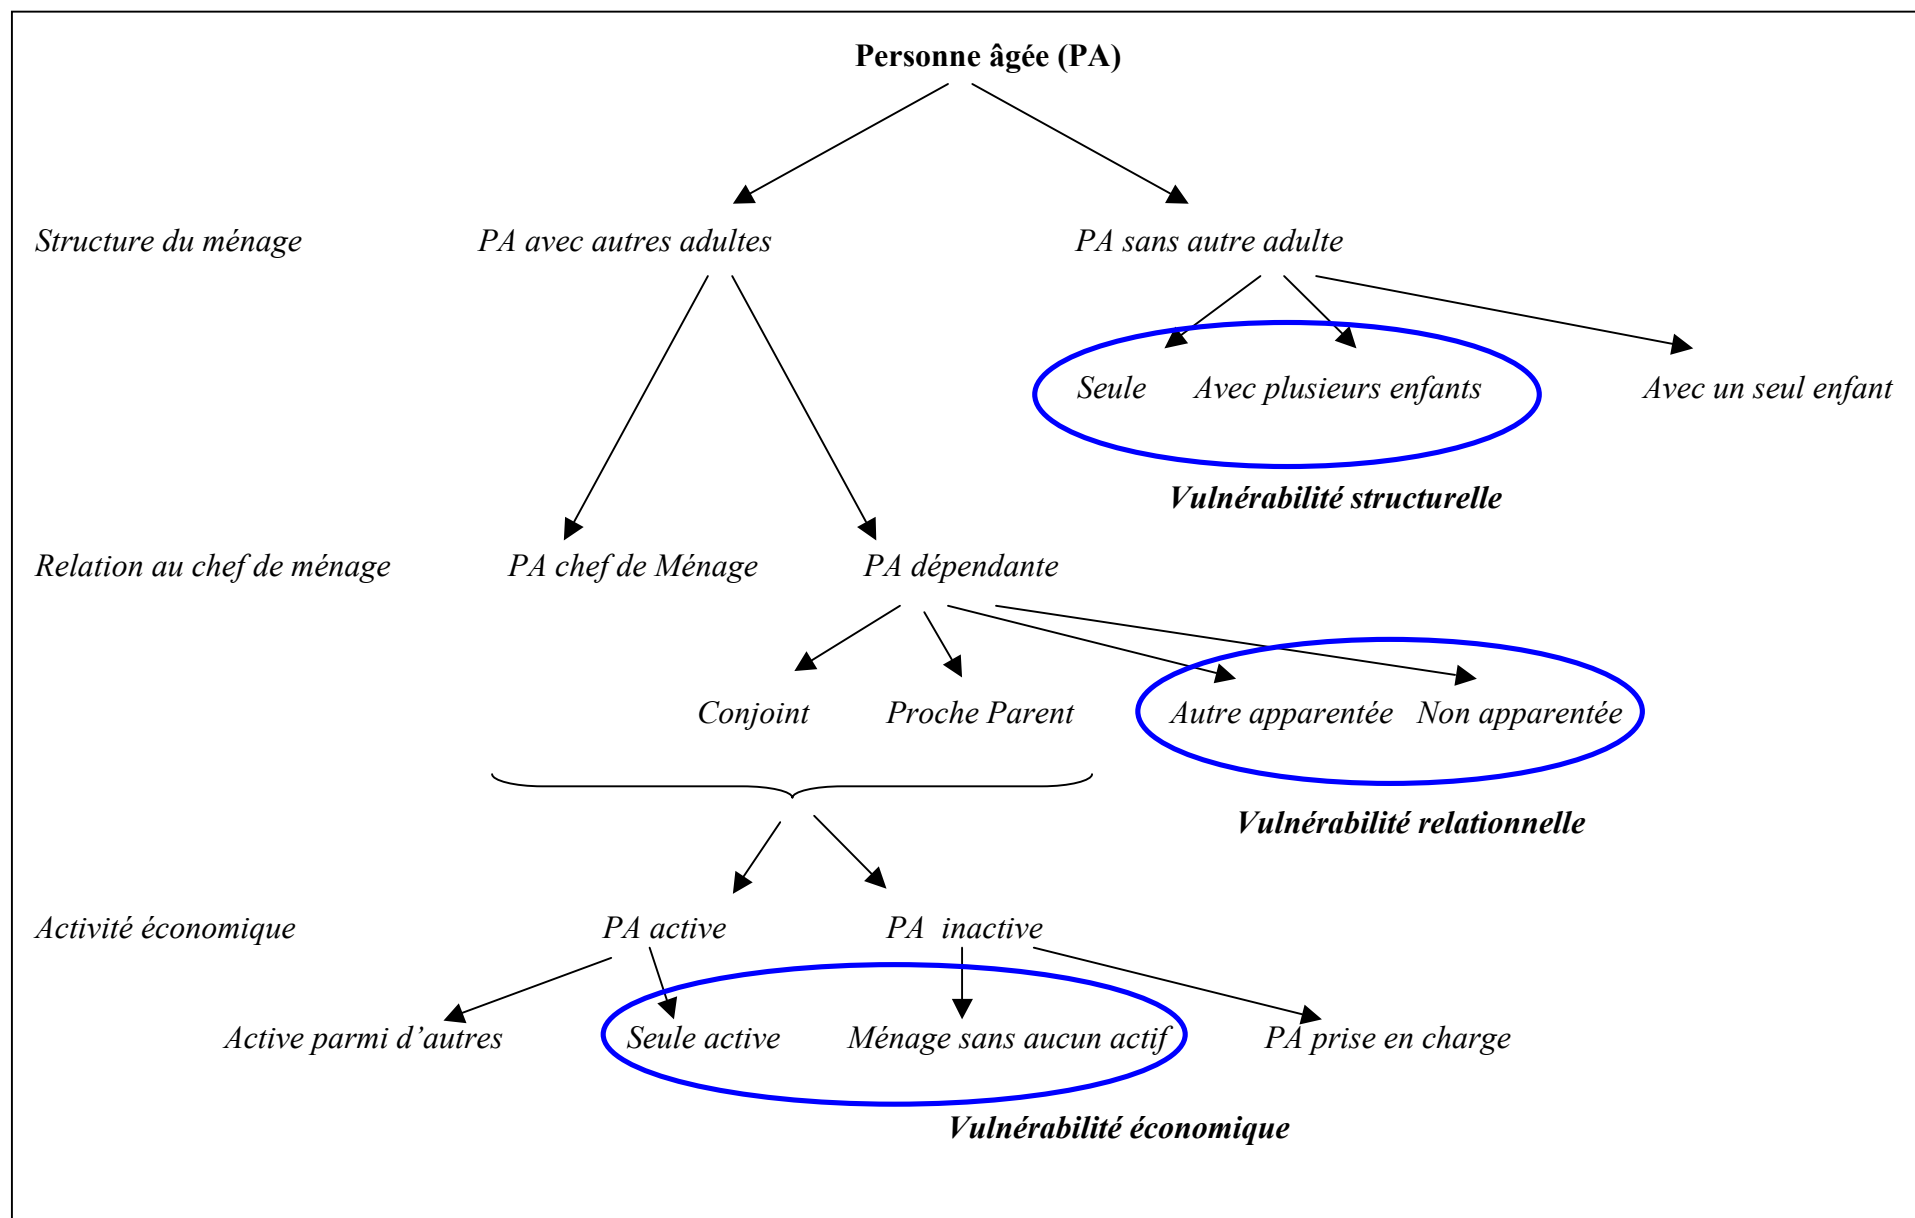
Personne âgée (PA)

Structure du ménage

PA avec autres adultes

PA sans autre adulte

Seule

Avec plusieurs enfants

Avec un seul enfant

Vulnérabilité structurelle

Relation au chef de ménage

PA chef de Ménage

PA dépendante

Conjoint

Proche Parent

Autre apparentée

Non apparentée

Vulnérabilité relationnelle

Activité économique

PA active

PA inactive

Active parmi d'autres

Seule active

Ménage sans aucun actif

PA prise en charge

Vulnérabilité économique